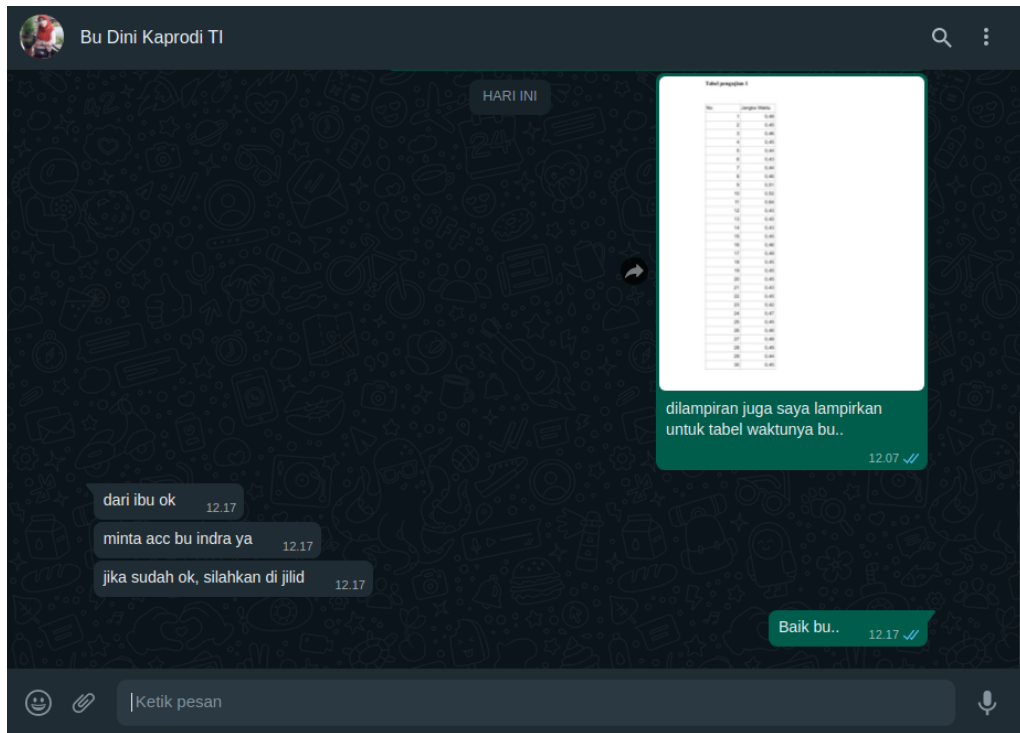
Bu Dini Kaprodi TI

HARI INI

Tabel pengujian 1

| No | Jangka Waktu |
|---|---|
| 1 | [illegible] |
| 2 | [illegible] |
| 3 | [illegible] |
| 4 | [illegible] |
| 5 | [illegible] |
| 6 | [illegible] |
| 7 | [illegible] |
| 8 | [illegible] |
| 9 | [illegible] |
| 10 | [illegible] |
| 11 | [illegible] |
| 12 | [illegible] |
| 13 | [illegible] |
| 14 | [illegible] |
| 15 | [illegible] |
| 16 | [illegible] |
| 17 | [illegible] |
| 18 | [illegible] |
| 19 | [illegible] |
| 20 | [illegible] |
| 21 | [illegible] |
| 22 | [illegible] |
| 23 | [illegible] |
| 24 | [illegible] |
| 25 | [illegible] |
| 26 | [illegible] |
| 27 | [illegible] |
| 28 | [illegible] |
| 29 | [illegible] |
| 30 | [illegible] |

dilampiran juga saya lampirkan untuk tabel waktunya bu.. 12.07

dari ibu ok 12.17

minta acc bu indra ya 12.17

jika sudah ok, silahkan di jilid 12.17

Baik bu.. 12.17

Ketik pesan